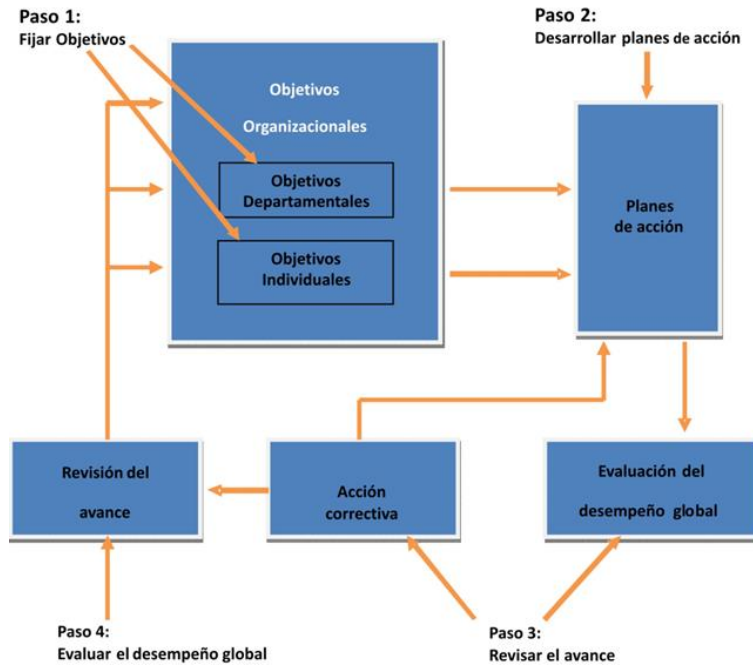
Paso 1:
Fijar Objetivos

Paso 2:
Desarrollar planes de acción

Objetivos Organizacionales

Objetivos Departamentales

Objetivos Individuales

Planes de acción

Revisión del avance

Acción correctiva

Evaluación del desempeño global

Paso 4:
Evaluar el desempeño global

Paso 3:
Revisar el avance